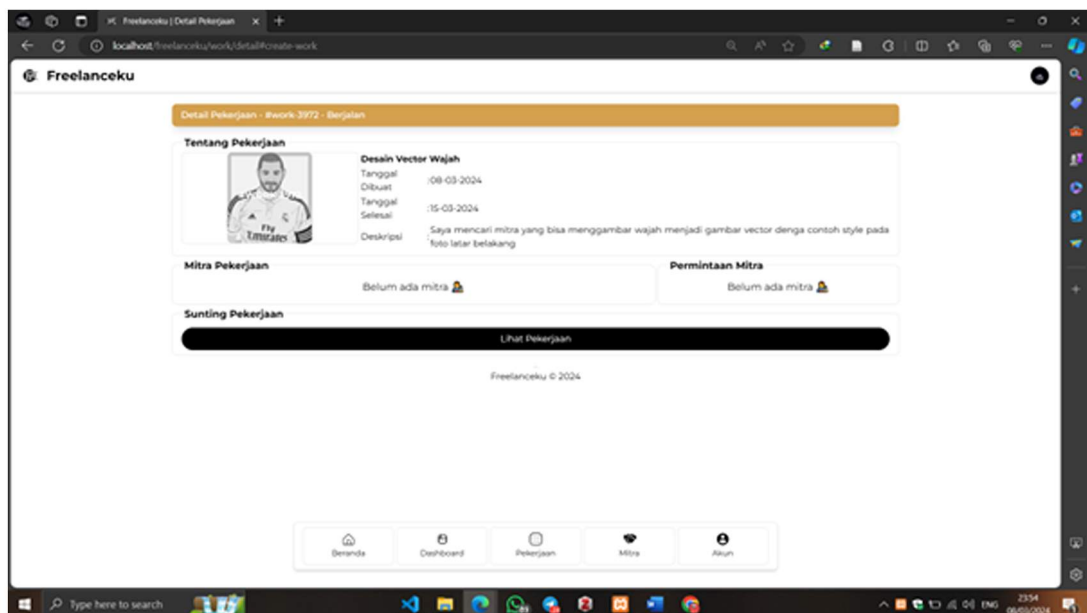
Freelanceku | Detail Pekerjaan

localhost/freelanceku/work/detail#create-work

Freelanceku

Detail Pekerjaan - #work-3972 - Berjalan

Tentang Pekerjaan

Fly Emirates

Desain Vector Wajah

Tanggal Dibuat :08-03-2024

Tanggal Selesai :15-03-2024

Deskripsi : Saya mencari mitra yang bisa menggambar wajah menjadi gambar vector denga contoh style pada foto latar belakang

Mitra Pekerjaan

Belum ada mitra

Permintaan Mitra

Belum ada mitra

Sunting Pekerjaan

Lihat Pekerjaan

Freelanceku © 2024

Beranda

Dashboard

Pekerjaan

Mitra

Akun

Type here to search

ENG

23:54

08/03/2024